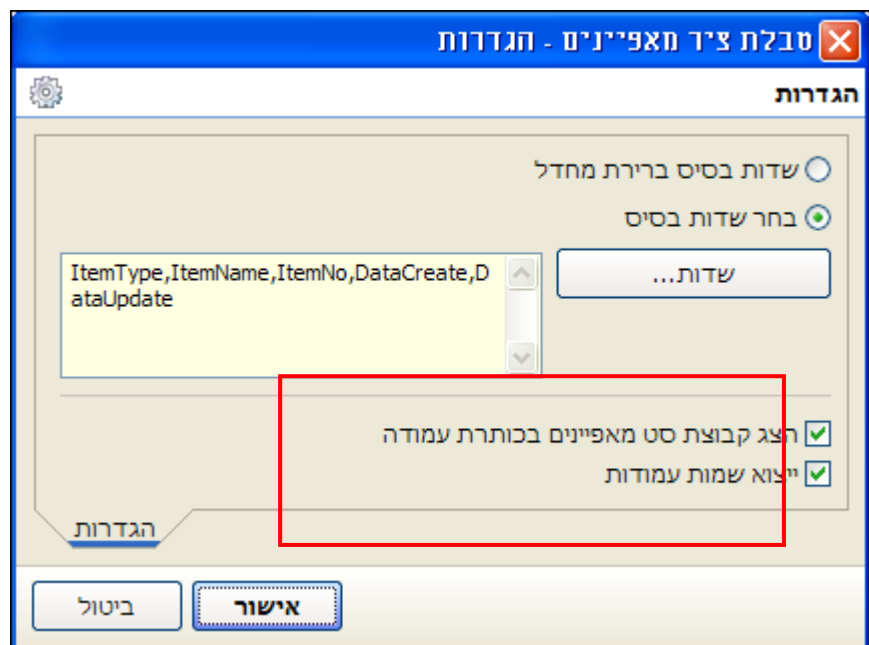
טבלת ציר מאפיינים - הגדרות

הגדרות

שדות בסיס ברירת מחדל

בחר שדות בסיס

שדות...

ItemType,ItemName,ItemNo,DataCreate,DataUpdate

הצג קבוצת סט מאפיינים בכותרת עמודה

ייצוא שמות עמודות

הגדרות

אישור

ביטול